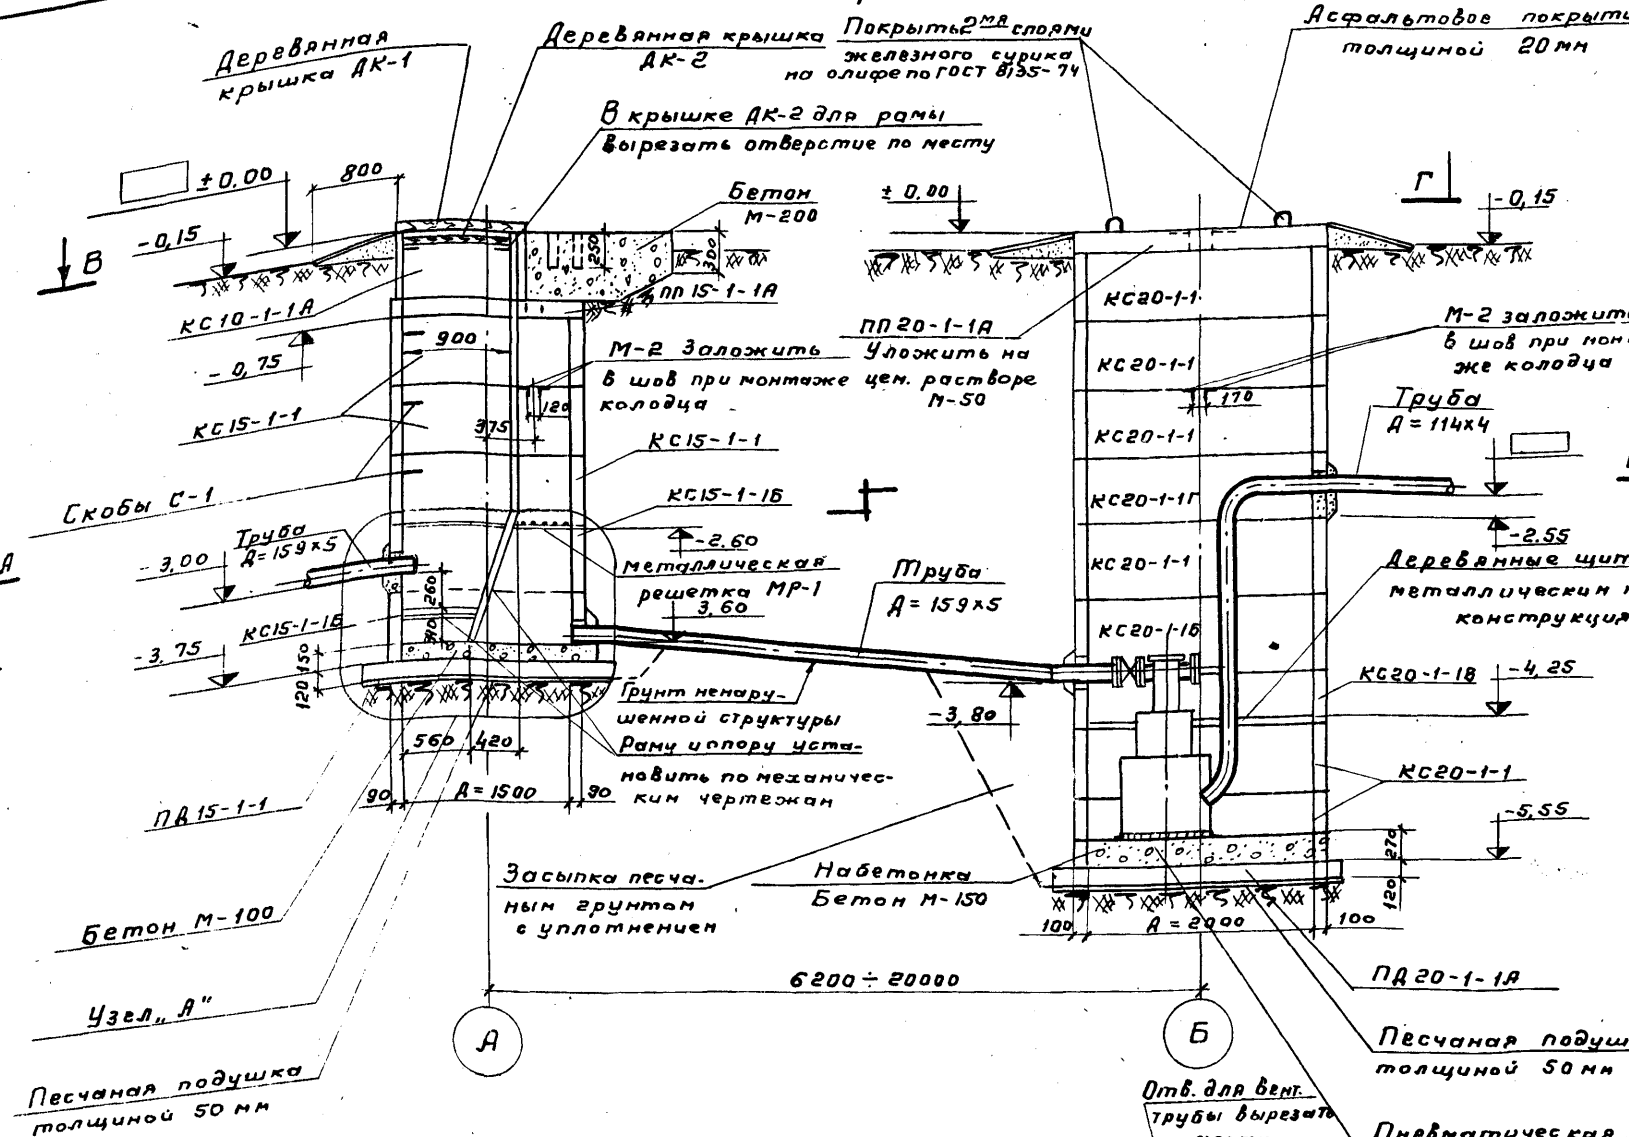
Деревянная крышка ДК-1

Деревянная крышка ДК-2

Покрыть 2-мя слоями железного сурика на олифе по ГОСТ 8135-74

Асфальтовое покрыти толщиной 20 мм

В крышке ДК-2 для рамы вырезать отверстие по месту

±0,00

800

-0,15

В

Бетон М-200

250

300

±0,00

Г

-0,15

ПП 15-1-1А

КС10-1-1А

КС20-1-1

ПП 20-1-1А

900

М-2 Заложить

Уложить на цем. растворе М-50

М-2 заложить в шов при мон же колодца

-0,75

в шов при монтаже колодца

КС20-1-1

120

170

КС15-1-1

375

КС15-1-1

Труба Д = 114х4

КС20-1-1

Скобы С-1

КС15-1-1Б

КС20-1-1Г

-2,55

А

Труба Д=159х5

-2,60

-3,00

Металлическая решетка МР-1

Труба Д = 159х5

КС20-1-1

Деревянные щит металлические конструкция

260

3,60

КС15-1-1Б

КС20-1-1Б

-3,75

150

120

КС20-1-1Б

-4,25

Грунт ненарушенной структуры

-3,80

Раму и опору установить по механическим чертежам

560

420

КС20-1-1

ПВ15-1-1

90

Д = 1500

90

-5,55

270

Засыпка песчаным грунтом с уплотнением

Набетонка Бетон М-150

120

Бетон М-100

100

Д = 2000

100

6200 ÷ 20000

ПД 20-1-1А

Узел „А"

А

Б

Песчаная подушка толщиной 50 мм

Песчаная подушка толщиной 50 мм

Отв. для вент. трубы вырезать

Пневматическая